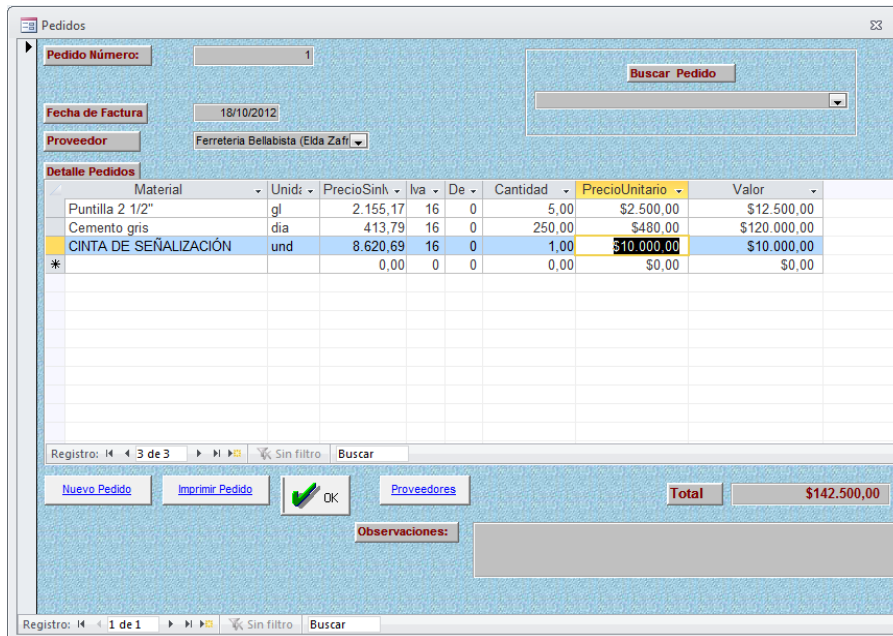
Pedidos

Pedido Número: 1

Buscar Pedido

Fecha de Factura 18/10/2012

Proveedor Ferreteria Bellabista (Elda Zafr

Detalle Pedidos

| Material | Unida | PrecioSinI | Iva | De | Cantidad | PrecioUnitario | Valor |
|---|---|---|---|---|---|---|---|
| Puntilla 2 1/2" | gl | 2.155,17 | 16 | 0 | 5,00 | $2.500,00 | $12.500,00 |
| Cemento gris | dia | 413,79 | 16 | 0 | 250,00 | $480,00 | $120.000,00 |
| CINTA DE SEÑALIZACIÓN | und | 8.620,69 | 16 | 0 | 1,00 | $10.000,00 | $10.000,00 |
| * | | 0,00 | 0 | 0 | 0,00 | $0,00 | $0,00 |

Registro: 3 de 3 Sin filtro Buscar

Nuevo Pedido Imprimir Pedido OK Proveedores Total $142.500,00

Observaciones:

Registro: 1 de 1 Sin filtro Buscar